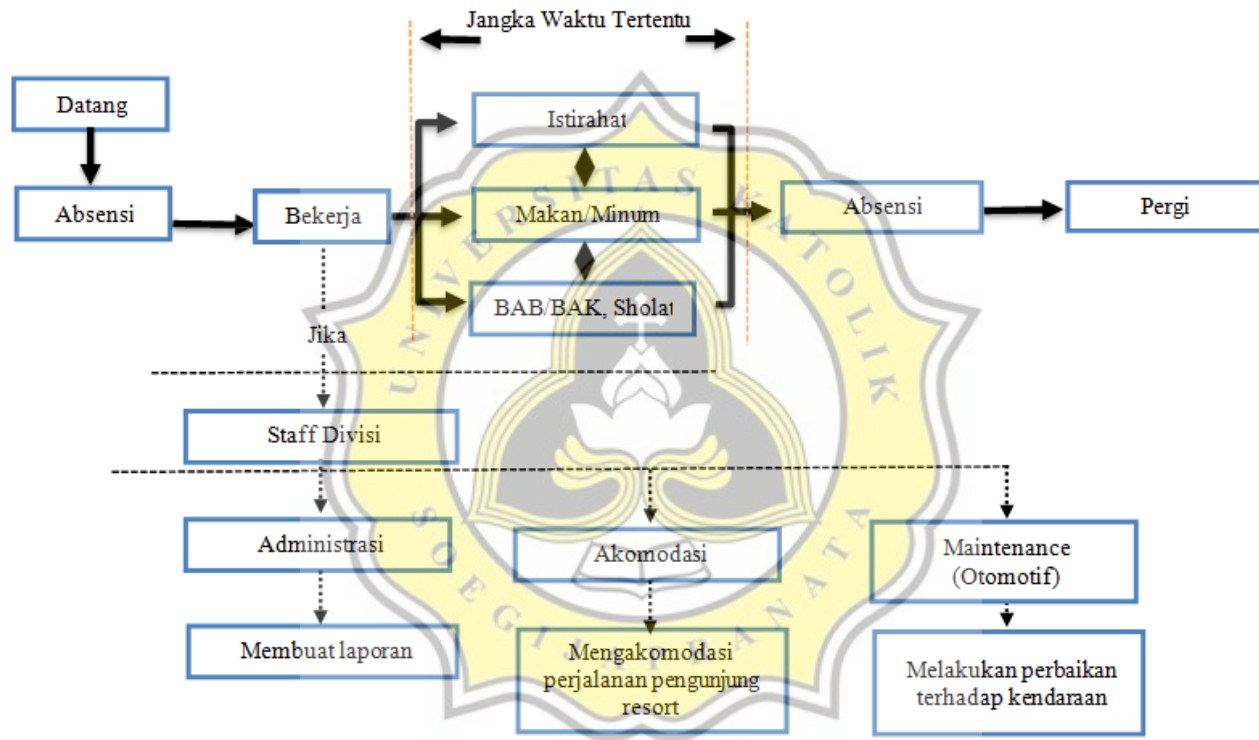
Jangka Waktu Tertentu

Datang

Absensi

Bekerja

Istirahat

Makan/Minum

BAB/BAK, Sholat

Absensi

Pergi

Jika

Staff Divisi

Administrasi

Akomodasi

Maintenance (Otomotif)

Membuat laporan

Mengakomodasi perjalanan pengunjung resort

Melakukan perbaikan terhadap kendaraan

UNIVERSITAS KATOLIK SOEGIJAPRANATA